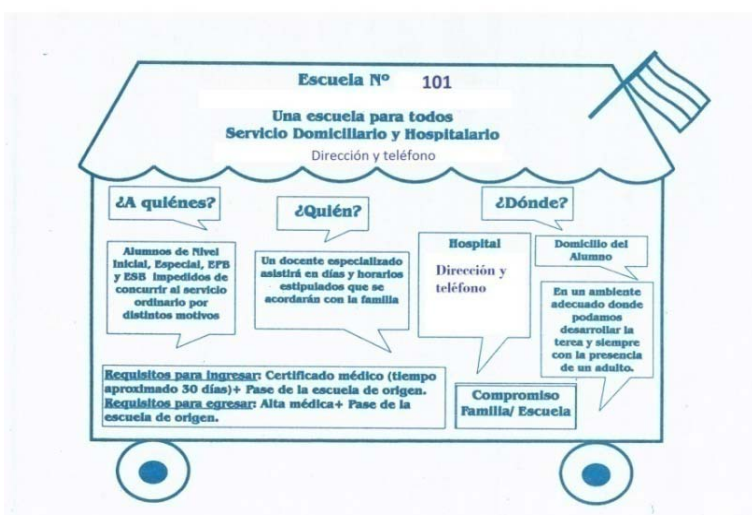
Escuela N° 101

Una escuela para todos
Servicio Domiciliario y Hospitalario

Dirección y teléfono

¿A quiénes?

Alumnos de Nivel Inicial, Especial, EPB y ESB impedidos de concurrir al servicio ordinario por distintos motivos

¿Quién?

Un docente especializado asistirá en días y horarios estipulados que se acordarán con la familia

¿Dónde?

Hospital

Dirección y teléfono

Domicilio del Alumno

En un ambiente adecuado donde podamos desarrollar la terea y siempre con la presencia de un adulto.

Requisitos para ingresar: Certificado médico (tiempo aproximado 30 días)+ Pase de la escuela de origen.
Requisitos para egresar: Alta médica+ Pase de la escuela de origen.

Compromiso Familia/ Escuela